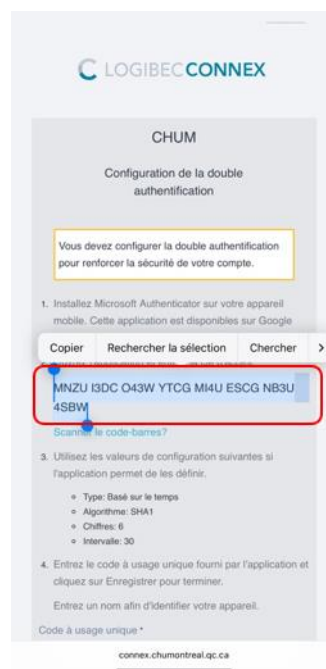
C LOGIBECCONNEX

CHUM

Configuration de la double authentification

Vous devez configurer la double authentification pour renforcer la sécurité de votre compte.

1. Installez Microsoft Authenticator sur votre appareil mobile. Cette application est disponibles sur Google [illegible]

Copier Rechercher la sélection Chercher >

MNZU I3DC O43W YTCG MI4U ESCG NB3U 4SBW

Scanner le code-barres?

3. Utilisez les valeurs de configuration suivantes si l'application permet de les définir.

- Type: Basé sur le temps
- Algorithme: SHA1
- Chiffres: 6
- Intervalle: 30

4. Entrez le code à usage unique fourni par l'application et cliquez sur Enregistrer pour terminer.

Entrez un nom afin d'identifier votre appareil.

Code à usage unique *

connex.chumontreal.qc.ca